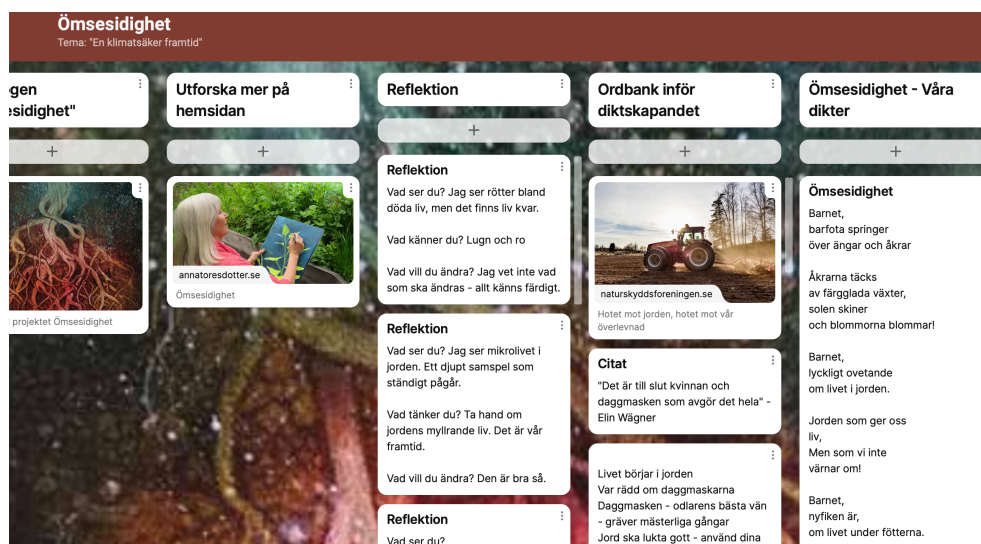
Ömsesidighet
Tema: "En klimatsäker framtid"

gen
esidighet"
+
projektet Ömsesidighet

Utforska mer på hemsidan
+
annatoresdotter.se
Ömsesidighet

Reflektion
+
Reflektion
Vad ser du? Jag ser rötter bland döda liv, men det finns liv kvar.

Vad känner du? Lugn och ro

Vad vill du ändra? Jag vet inte vad som ska ändras - allt känns färdigt.

Reflektion
Vad ser du? Jag ser mikrolivet i jorden. Ett djupt samspel som ständigt pågår.

Vad tänker du? Ta hand om jordens myllrande liv. Det är vår framtid.

Vad vill du ändra? Den är bra så.

Reflektion
Vad ser du?

Ordbank inför diktskapandet
+
naturskyddsforeningen.se
Hotet mot jorden, hotet mot vår överlevnad

Citat
"Det är till slut kvinnan och daggmasken som avgör det hela" - Elin Wägner

Livet börjar i jorden
Var rädd om daggmaskarna
Daggmasken - odlarens bästa vän
- gräver mästerliga gångar
Jord ska lukta gott - använd dina

Ömsesidighet - Våra dikter
+
Ömsesidighet
Barnet,
barfota springer
över ängar och åkrar

Åkrarna täcks
av färgglada växter,
solen skiner
och blommorna blommar!

Barnet,
lyckligt ovetande
om livet i jorden.

Jorden som ger oss
liv,
Men som vi inte
värnar om!

Barnet,
nyfiken är,
om livet under fötterna.